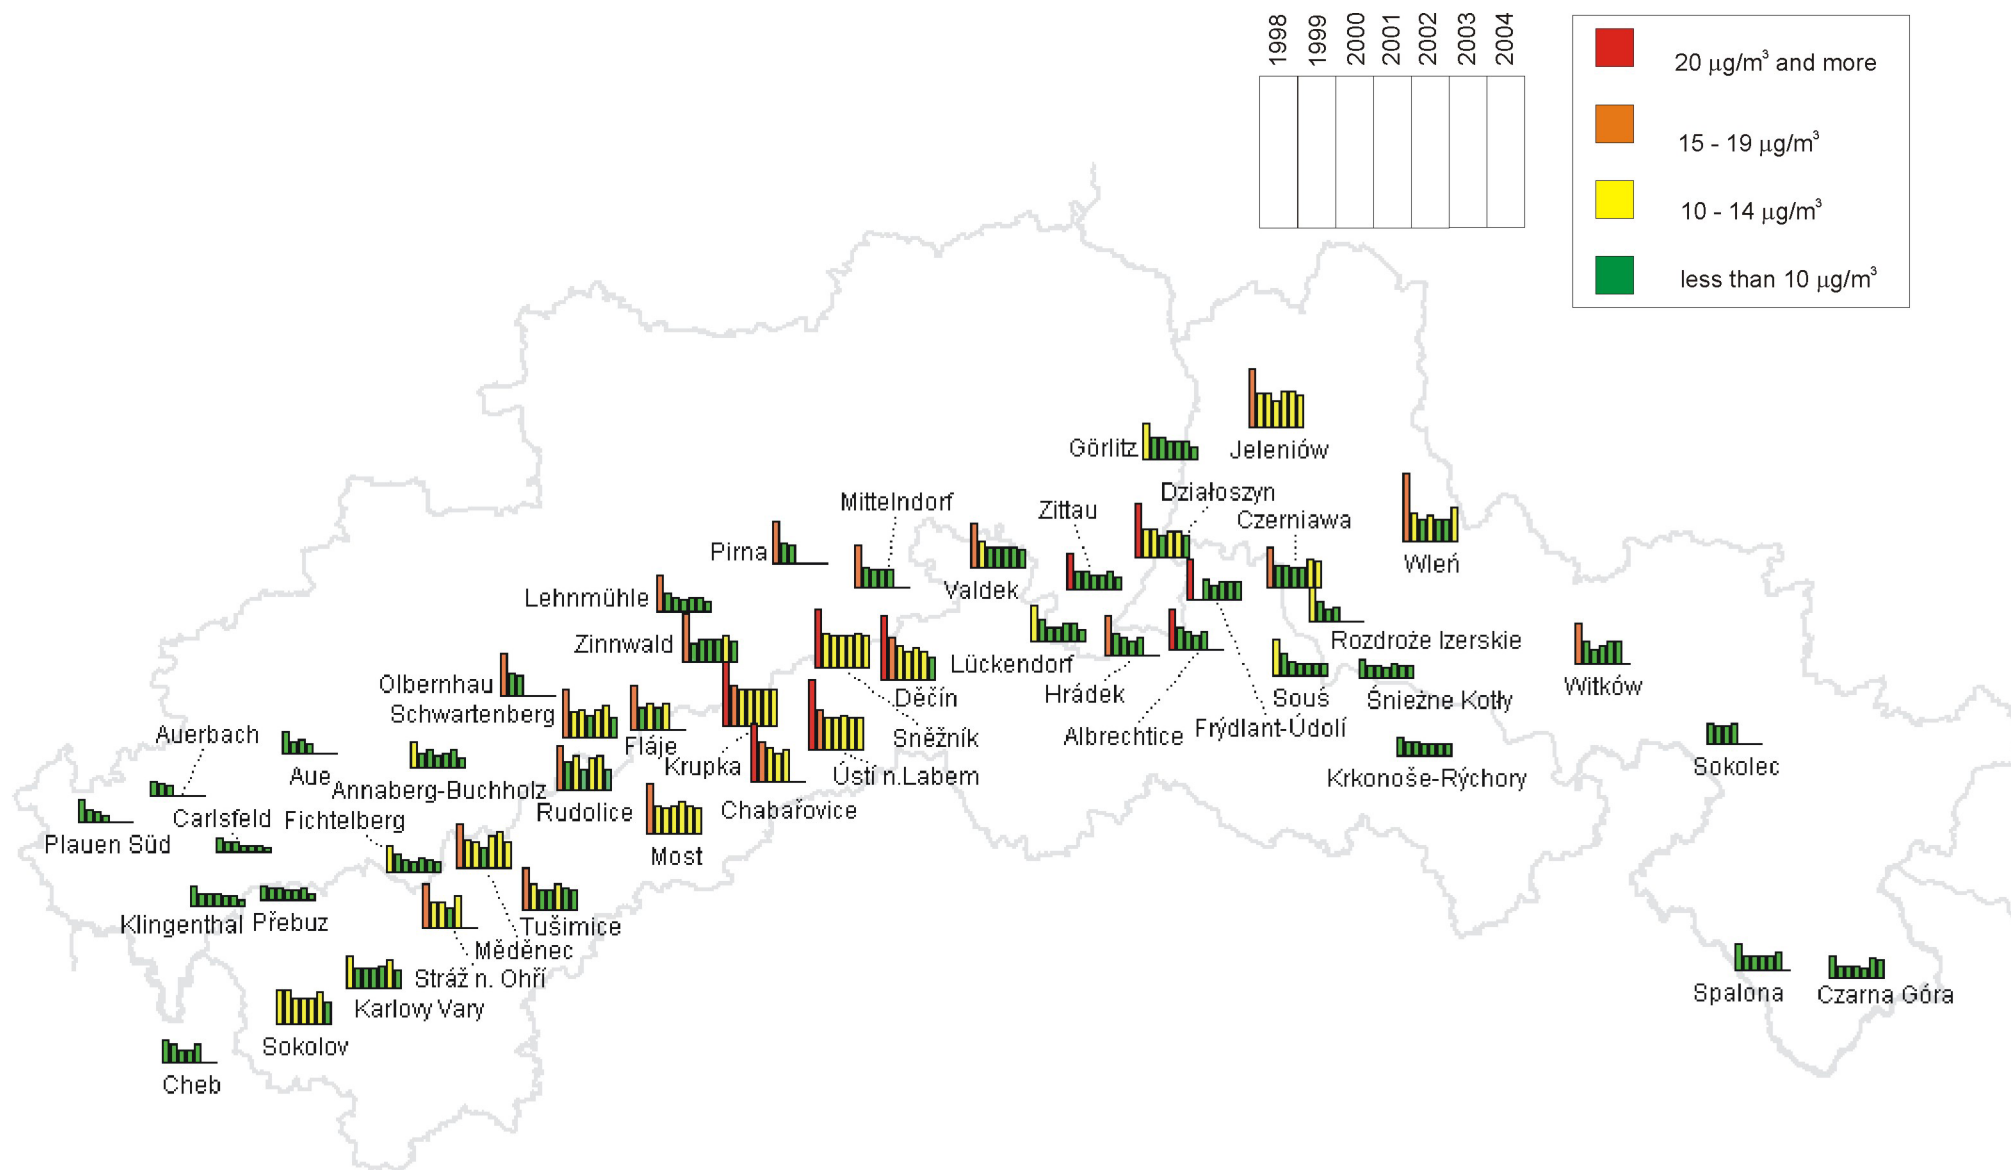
1998
1999
2000
2001
2002
2003
2004

20 $\mu g/m^3$ and more
15 - 19 $\mu g/m^3$
10 - 14 $\mu g/m^3$
less than 10 $\mu g/m^3$

Görlitz
Jeleniów
Działoszyn
Zittau
Czerniawa
Wleń
Mitteln­dorf
Pirna
Valdek
Lehnmühle
Rozdroże Izerskie
Zinnwald
Lückendorf
Witków
Olbernhau
Hrádek
Děčín
Souš
Śnieżne Kotły
Schwartenberg
Fláje
Albrechtice
Frýdlant-Údolí
Auerbach
Sněžník
Krupka
Krkonoše-Rýchory
Sokolec
Aue
Ústí n.Labem
Annaberg-Buchholz
Rudolice
Chabařovice
Carlsfeld
Fichtelberg
Plauen Süd
Most
Klingenthal
Přebuz
Tušimice
Měděnec
Stráž n. Ohří
Spalona
Czarna Góra
Karlovy Vary
Sokolov
Cheb